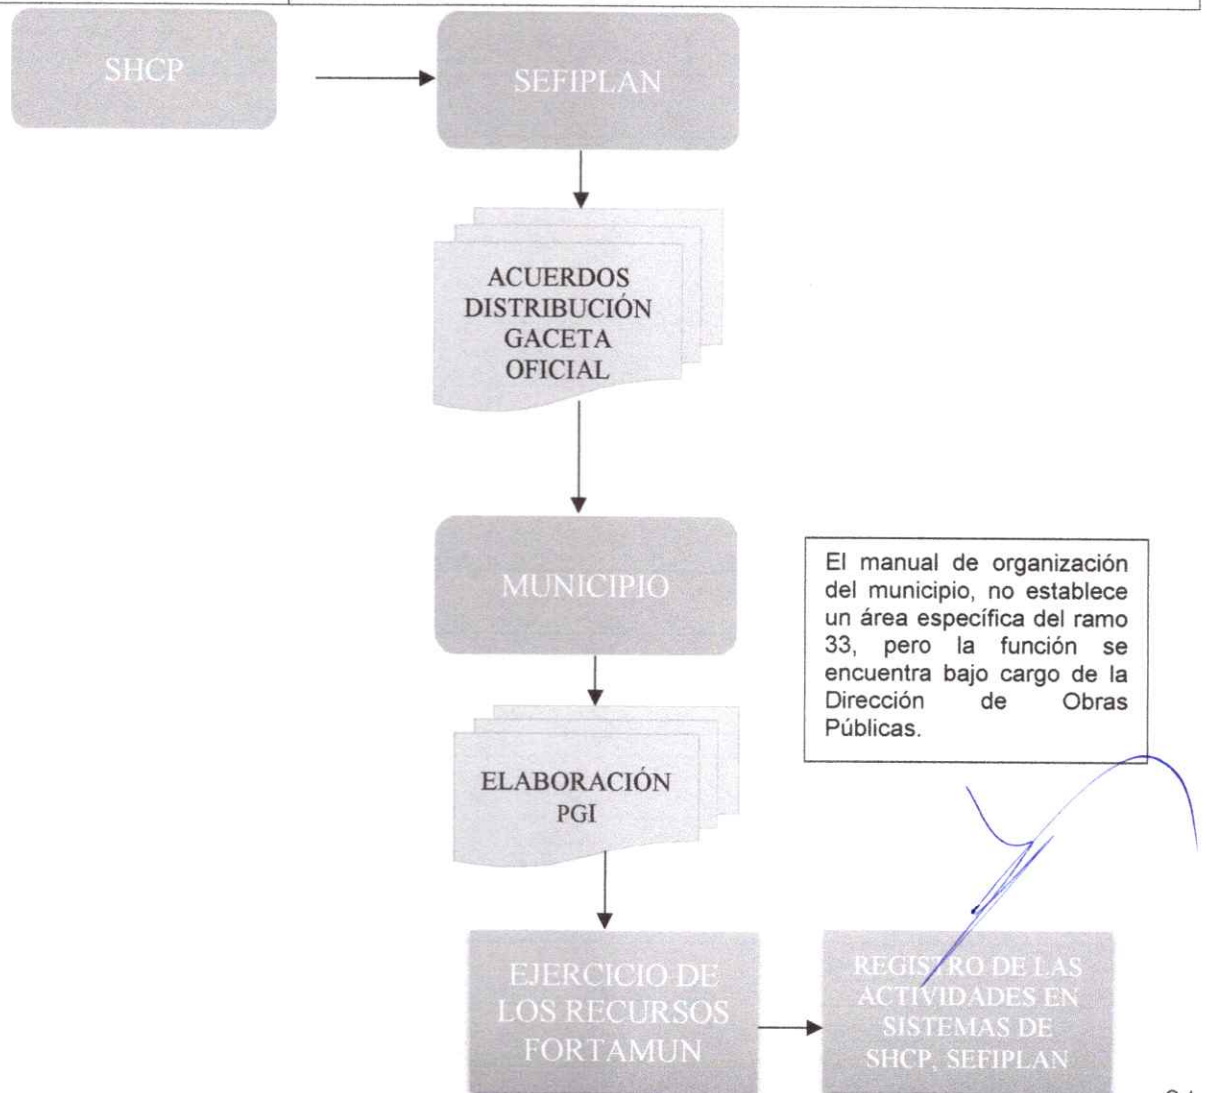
SHCP

SEFIPLAN

ACUERDOS DISTRIBUCIÓN GACETA OFICIAL

MUNICIPIO

El manual de organización del municipio, no establece un área específica del ramo 33, pero la función se encuentra bajo cargo de la Dirección de Obras Públicas.

ELABORACIÓN PGI

EJERCICIO DE LOS RECURSOS FORTAMUN

REGISTRO DE LAS ACTIVIDADES EN SISTEMAS DE SHCP, SEFIPLAN

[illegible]